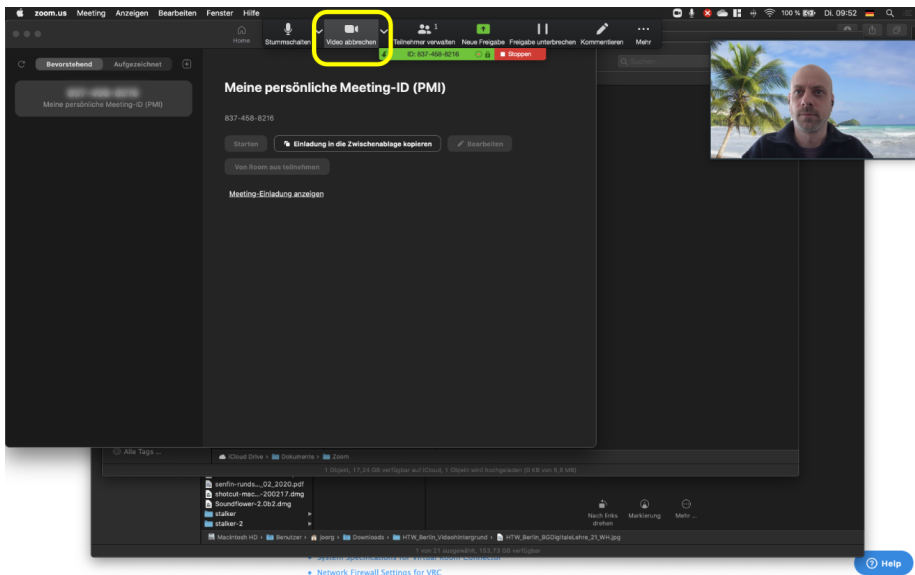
zoom.us Meeting Anzeigen Bearbeiten Fenster Hilfe

100 % Di. 09:52

Home Stummschalten Video abbrechen Teilnehmer verwalten 1 Neue Freigabe Freigabe unterbrechen Kommentieren Mehr

ID: 837-458-8216 Stoppen

Bevorstehend Aufgezeichnet

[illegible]
Meine persönliche Meeting-ID (PMI)

Meine persönliche Meeting-ID (PMI)

837-458-8216

Starten Einladung in die Zwischenablage kopieren Bearbeiten

Von Room aus teilnehmen

Meeting-Einladung anzeigen

Alle Tags ...

iCloud Drive > Dokumente > Zoom

1 Objekt, 17,24 GB verfügbar auf iCloud, 1 Objekt wird hochgeladen (0 KB von 5,8 MB)

senfin-runds..._02_2020.pdf
shotcut-mac...-200217.dmg
Soundflower-2.0b2.dmg
stalker
stalker-2

Nach links drehen Markierung Mehr ...

Macintosh HD > Benutzer > joerg > Downloads > HTW_Berlin_Videohintergrund > HTW_Berlin_BGDigitaleLehre_21_WH.jpg

1 von 21 ausgewählt, 153,73 GB verfügbar

System Specifications for Virtual Room Connector

Network Firewall Settings for VRC

Help